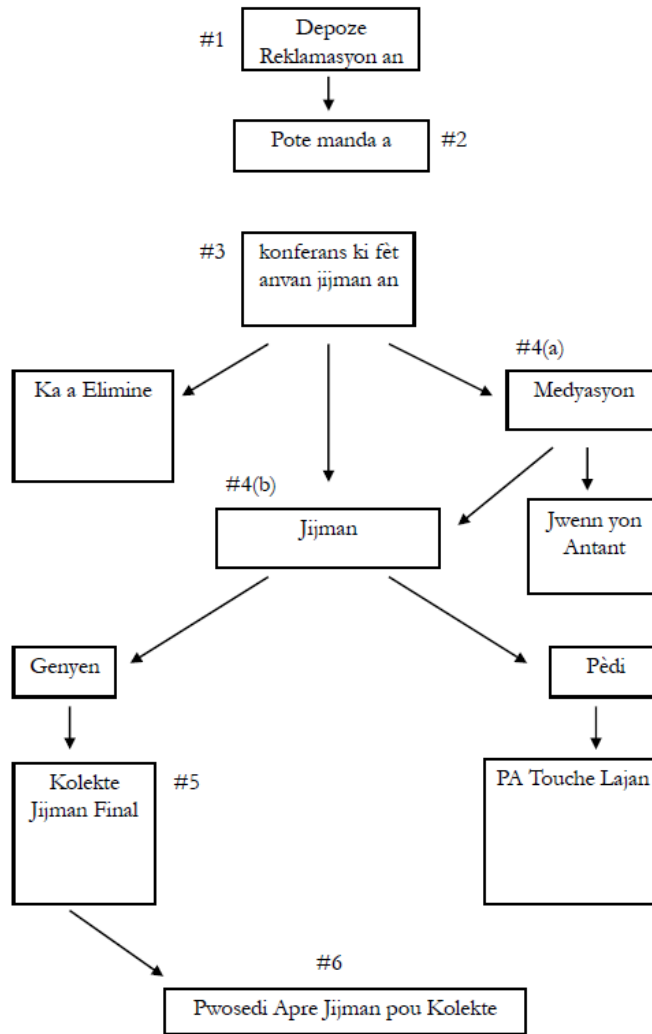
#1 Depoze Reklamasyon an

Pote manda a #2

#3 konferans ki fèt anvan jijman an

Ka a Elimine

#4(a) Medyasyon

#4(b) Jijman

Jwenn yon Antant

Genyen

Pèdi

Kolekte Jijman Final #5

PA Touche Lajan

#6 Pwosedi Apre Jijman pou Kolekte